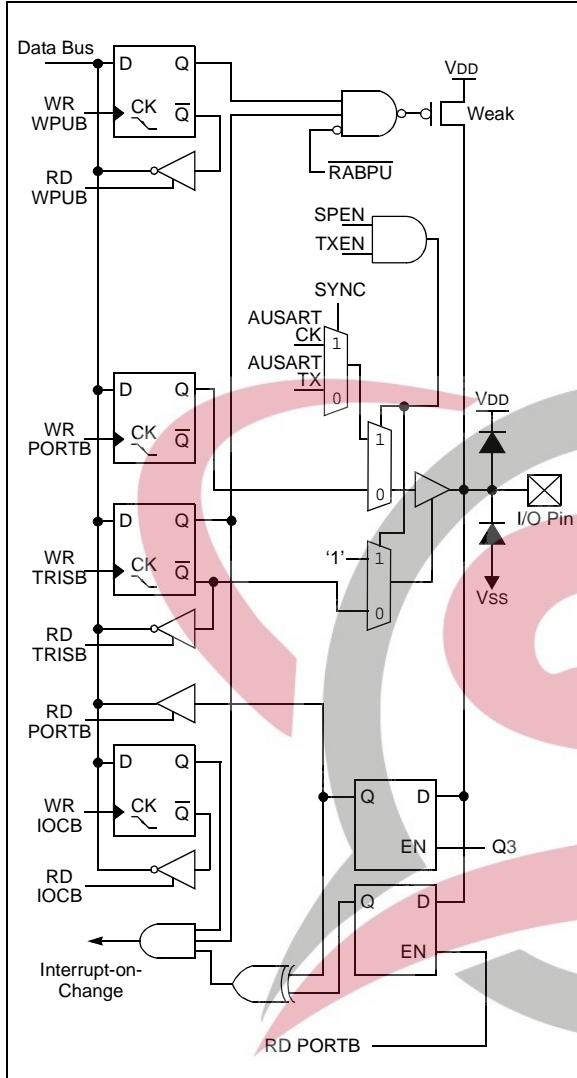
Data Bus

D Q

CK $\overline{Q}$

WR WPUB

RD WPUB

VDD

Weak

$\overline{RABPU}$

SPEN

TXEN

SYNC

AUSART CK

AUSART TX

1

0

D Q

CK $\overline{Q}$

WR PORTB

1

0

VDD

I/O Pin

D Q

CK $\overline{Q}$

WR TRISB

'1'

1

0

VSS

RD TRISB

RD PORTB

D Q

CK $\overline{Q}$

WR IOCB

RD IOCB

Q D

EN

Q3

Q D

EN

Interrupt-on-Change

RD PORTB